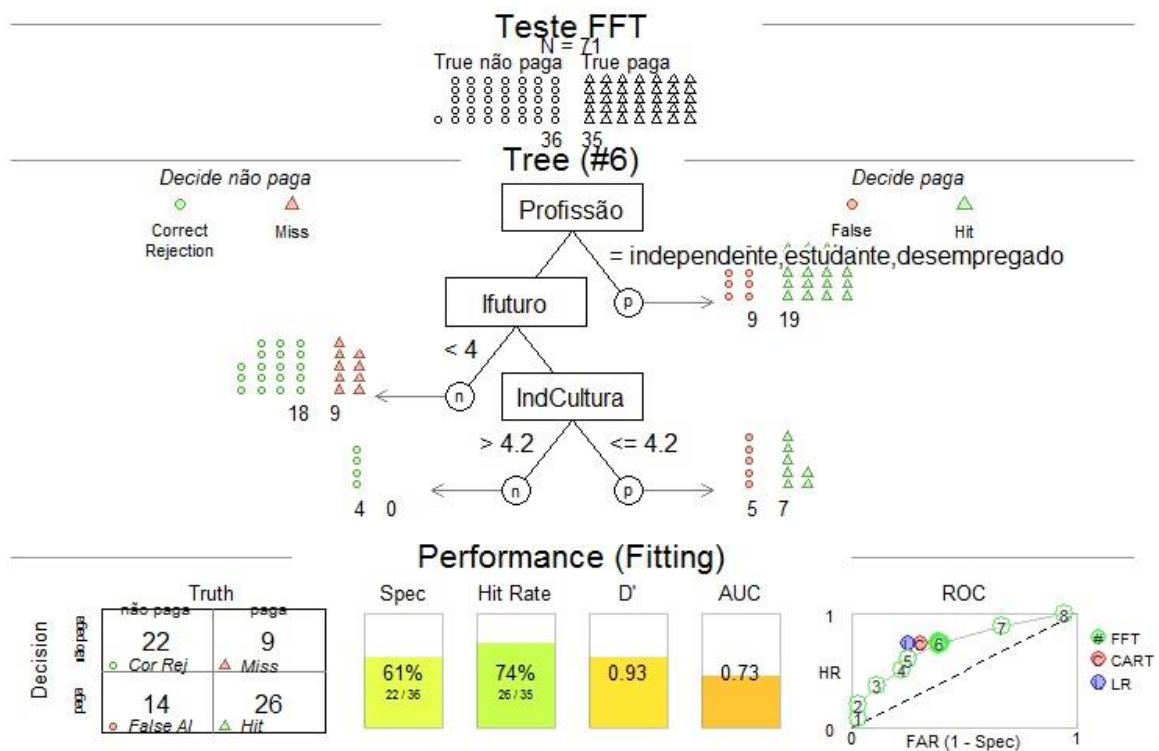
Teste FFT
N = 71
True não paga True paga
36 35

Tree (#6)

Decide não paga
Correct Rejection
Miss

Decide paga
False
Hit

Profissão
= independente,estudante,desempregado
p
9 19

Ifuturo
< 4
n
18 9

IndCultura
> 4.2
<= 4.2
n
p
4 0
5 7

Performance (Fitting)

| Decision | Truth não paga | Truth paga |
|---|---|---|
| não paga | 22 Cor Rej | 9 Miss |
| paga | 14 False Al | 26 Hit |

Spec
61%
22 / 36

Hit Rate
74%
26 / 35

D'
0.93

AUC
0.73

ROC
1
HR
0
0
FAR (1 - Spec)
1
1 2 3 4 5 6 7 8
FFT
CART
LR